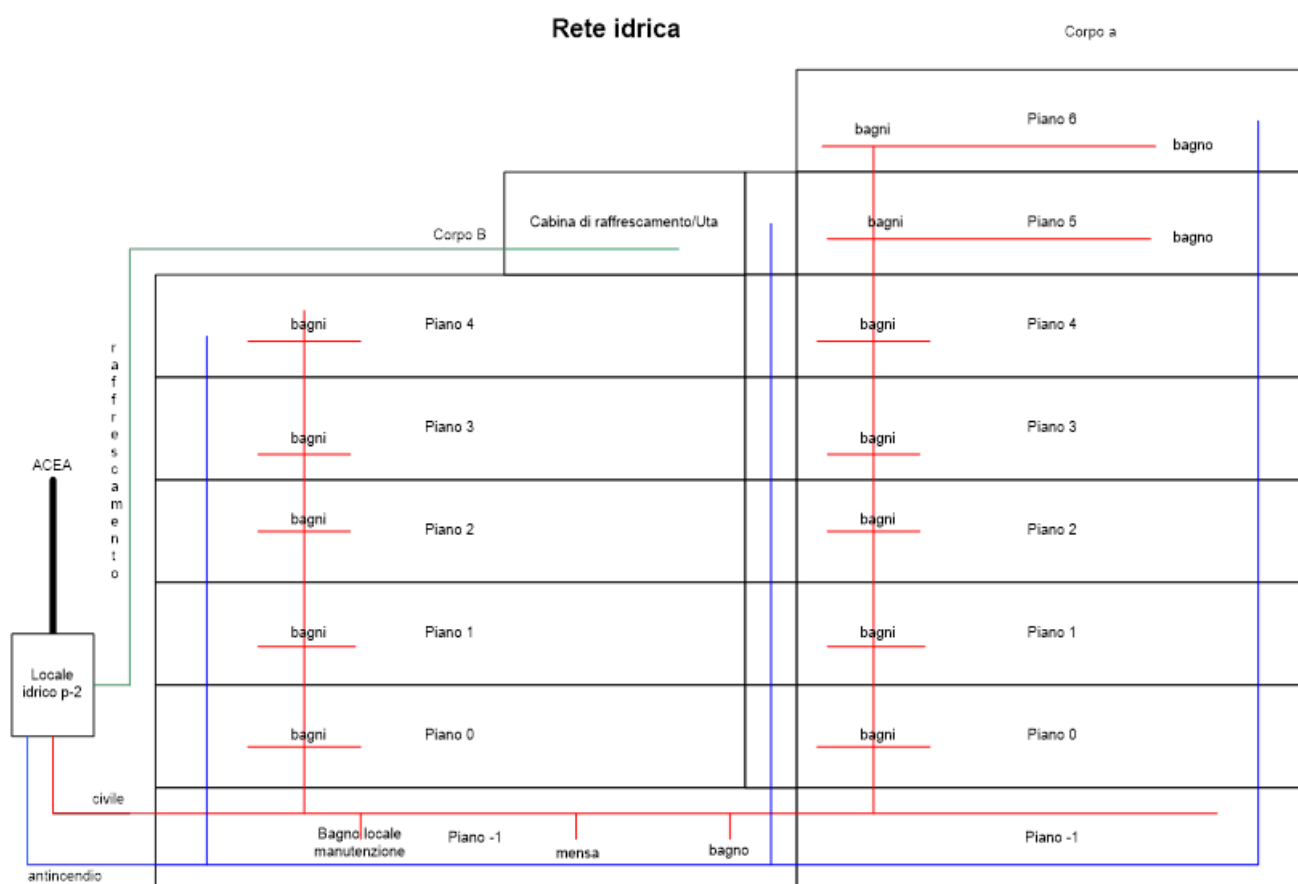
Rete idrica

Corpo a

Piano 6

bagni

bagno

Cabina di raffrescamento/Uta

Corpo B

bagni

Piano 5

bagno

raffrescamento

bagni

Piano 4

bagni

Piano 4

bagni

Piano 3

bagni

Piano 3

ACEA

bagni

Piano 2

bagni

Piano 2

bagni

Piano 1

bagni

Piano 1

Locale idrico p-2

bagni

Piano 0

bagni

Piano 0

civile

Bagno locale manutenzione

Piano -1

mensa

bagno

Piano -1

antincendio